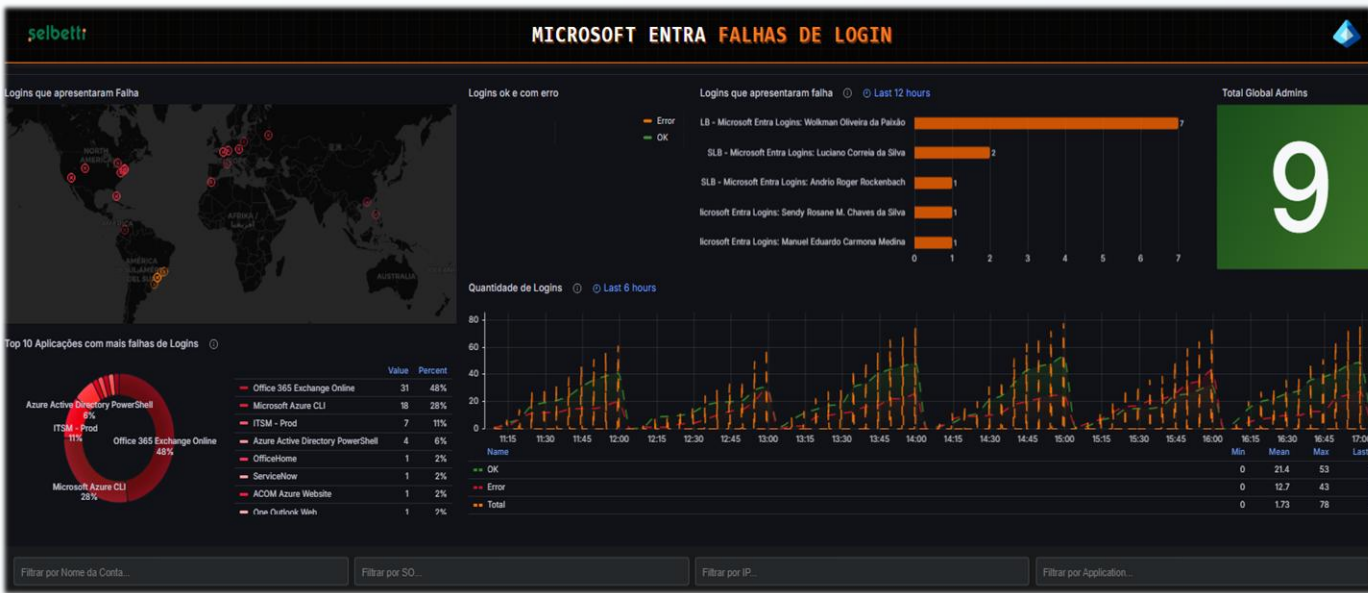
selbetti

MICROSOFT ENTRA FALHAS DE LOGIN

Logins que apresentaram Falha

NORTH AMERICA
EUROPE
AFRICA
AMERICA
AUSTRALIA

Logins ok e com erro

Error
OK

Logins que apresentaram falha Last 12 hours

| | |
|---|---|
| LB - Microsoft Entra Logins: Wolkman Oliveira da Paixão | 7 |
| SLB - Microsoft Entra Logins: Luciano Correia da Silva | 2 |
| SLB - Microsoft Entra Logins: Andrio Roger Rockenbach | 1 |
| licrosoft Entra Logins: Sendy Rosane M. Chaves da Silva | 1 |
| licrosoft Entra Logins: Manuel Eduardo Carmona Medina | 1 |

0 1 2 3 4 5 6 7

Total Global Admins

9

Quantidade de Logins Last 6 hours

80 60 40 20 0

11:15 11:30 11:45 12:00 12:15 12:30 12:45 13:00 13:15 13:30 13:45 14:00 14:15 14:30 14:45 15:00 15:15 15:30 15:45 16:00 16:15 16:30 16:45 17:0

| Name | Min | Mean | Max | Last |
|---|---|---|---|---|
| OK | 0 | 21.4 | 53 | |
| Error | 0 | 12.7 | 43 | |
| Total | 0 | 1.73 | 78 | |

Top 10 Aplicações com mais falhas de Logins

Azure Active Directory PowerShell 6%
ITSM - Prod 11%
Office 365 Exchange Online 48%
Microsoft Azure CLI 28%

| | Value | Percent |
|---|---|---|
| Office 365 Exchange Online | 31 | 48% |
| Microsoft Azure CLI | 18 | 28% |
| ITSM - Prod | 7 | 11% |
| Azure Active Directory PowerShell | 4 | 6% |
| OfficeHome | 1 | 2% |
| ServiceNow | 1 | 2% |
| ACOM Azure Website | 1 | 2% |
| One Outlook Web | 1 | 2% |

Filtrar por Nome da Conta...
Filtrar por SO...
Filtrar por IP...
Filtrar por Application...